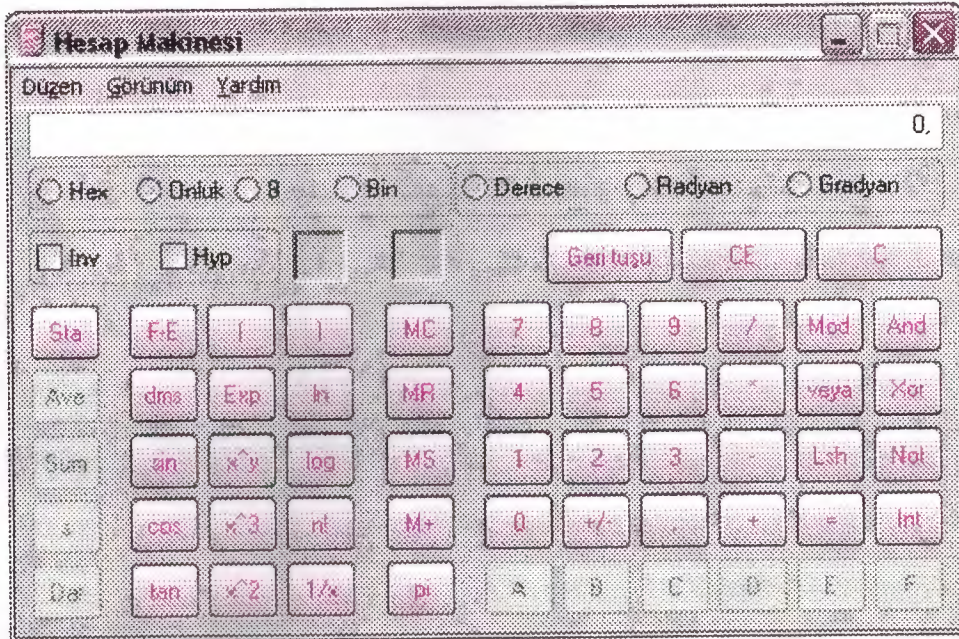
Hesap Makinesi

Düzen Görünüm Yardım

0,

Hex Onluk 8 Bin Derece Radyan Gradyan

Inv Hyp

Geri tuşu CE C

Sta F-E ( ) MC 7 8 9 / Mod And

Ave dms Exp ln MR 4 5 6 * veya Xor

Sum sin x^y log MS 1 2 3 - Lsh Not

s cos x^3 n! M+ 0 +/- . + = Int

Dat tan x^2 1/x pi A B C D E F